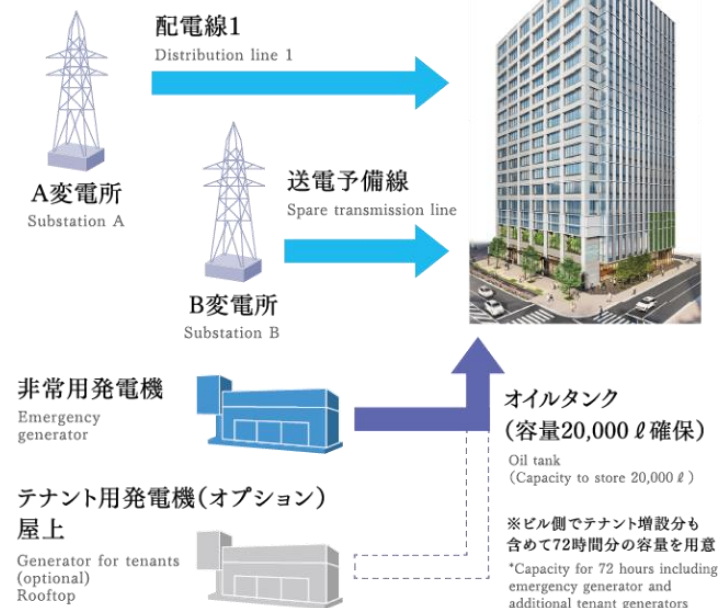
配電線1
Distribution line 1

A変電所
Substation A

送電予備線
Spare transmission line

B変電所
Substation B

非常用発電機
Emergency generator

オイルタンク
(容量20,000ℓ確保)
Oil tank
(Capacity to store 20,000ℓ)

テナント用発電機(オプション)
屋上
Generator for tenants (optional)
Rooftop

※ビル側でテナント増設分も含めて72時間分の容量を用意
*Capacity for 72 hours including emergency generator and additional tenant generators